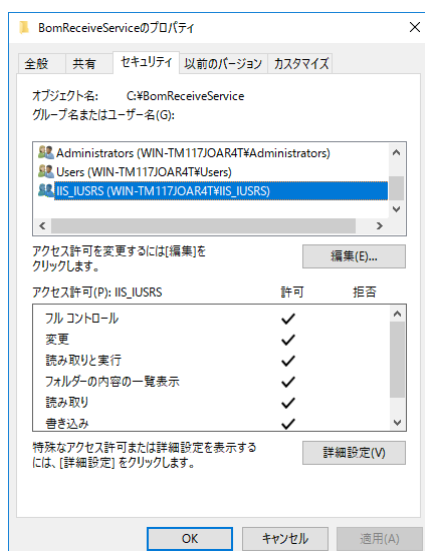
BomReceiveServiceのプロパティ

全般 | 共有 | セキュリティ | 以前のバージョン | カスタマイズ

オブジェクト名: C:¥BomReceiveService

グループ名またはユーザー名(G):

Administrators (WIN-TM117JOAR4T¥Administrators)
Users (WIN-TM117JOAR4T¥Users)
IIS_IUSRS (WIN-TM117JOAR4T¥IIS_IUSRS)

アクセス許可を変更するには[編集]をクリックします。

編集(E)...

| アクセス許可(P): IIS_IUSRS | 許可 | 拒否 |
|---|---|---|
| フル コントロール | ✓ | |
| 変更 | ✓ | |
| 読み取りと実行 | ✓ | |
| フォルダーの内容の一覧表示 | ✓ | |
| 読み取り | ✓ | |
| 書き込み | ✓ | |

特殊なアクセス許可または詳細設定を表示するには、[詳細設定] をクリックします。

詳細設定(V)

OK | キャンセル | 適用(A)